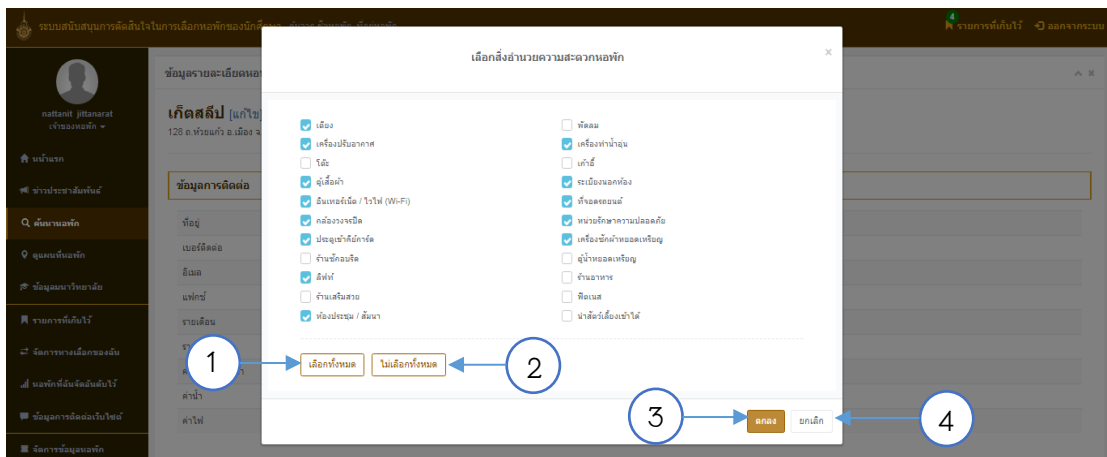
ระบบสนับสนุนการตัดสินใจในการเลือกหอพักของนักศึกษา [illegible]

4 รายการที่เก็บไว้ ออกจากระบบ

nattanit jittanarat
เจ้าของหอพัก

หน้าแรก
ข่าวประชาสัมพันธ์
ค้นหาหอพัก
ดูแผนที่หอพัก
ข้อมูลมหาวิทยาลัย
รายการที่เก็บไว้
จัดการหาเพื่อนของฉัน
หอพักที่ฉันจัดอันดับไว้
ข้อมูลการติดต่อเว็บไซต์
จัดการข้อมูลหอพัก

ข้อมูลรายละเอียดหอ
เก็ตสลีป [แก้ไข]
128 ถ.ห้วยแก้ว อ.เมือง จ.
ข้อมูลการติดต่อ
ที่อยู่
เบอร์ติดต่อ
อีเมล
แฟกซ์
รายเดือน
ค่าน้ำ
ค่าไฟ

เลือกสิ่งอำนวยความสะดวกหอพัก

เตียง
เครื่องปรับอากาศ
โต๊ะ
ตู้เสื้อผ้า
อินเทอร์เน็ต / ไวไฟ (Wi-Fi)
กล้องวงจรปิด
ประตูเข้าคีย์การ์ด
ร้านซักอบรีด
ลิฟท์
ร้านเสริมสวย
ห้องประชุม / สัมนา
พัดลม
เครื่องทำน้ำอุ่น
เก้าอี้
ระเบียงนอกห้อง
ที่จอดรถยนต์
หน่วยรักษาความปลอดภัย
เครื่องซักผ้าหยอดเหรียญ
ตู้น้ำหยอดเหรียญ
ร้านอาหาร
ฟิตเนส
นำสัตว์เลี้ยงเข้าได้

1
เลือกทั้งหมด
ไม่เลือกทั้งหมด
2

3
ตกลง
ยกเลิก
4